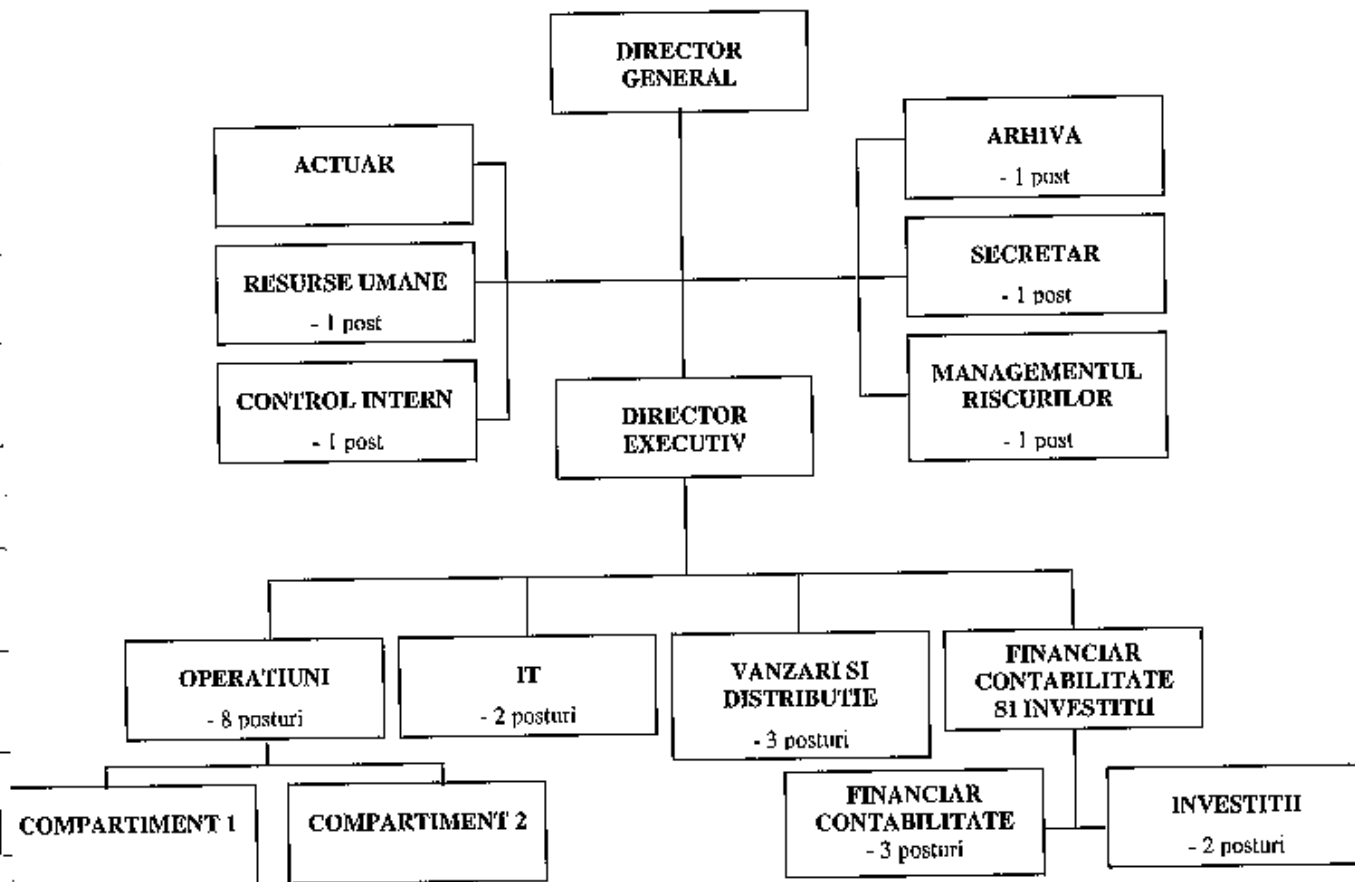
DIRECTOR GENERAL

ACTUAR

RESURSE UMANE
- 1 post

CONTROL INTERN
- 1 post

ARHIVA
- 1 post

SECRETAR
- 1 post

MANAGEMENTUL RISCURILOR
- 1 post

DIRECTOR EXECUTIV

OPERATIUNI
- 8 posturi

IT
- 2 posturi

VANZARI SI DISTRIBUTIE
- 3 posturi

FINANCIAR CONTABILITATE SI INVESTITII

COMPARTIMENT 1

COMPARTIMENT 2

FINANCIAR CONTABILITATE
- 3 posturi

INVESTITII
- 2 posturi